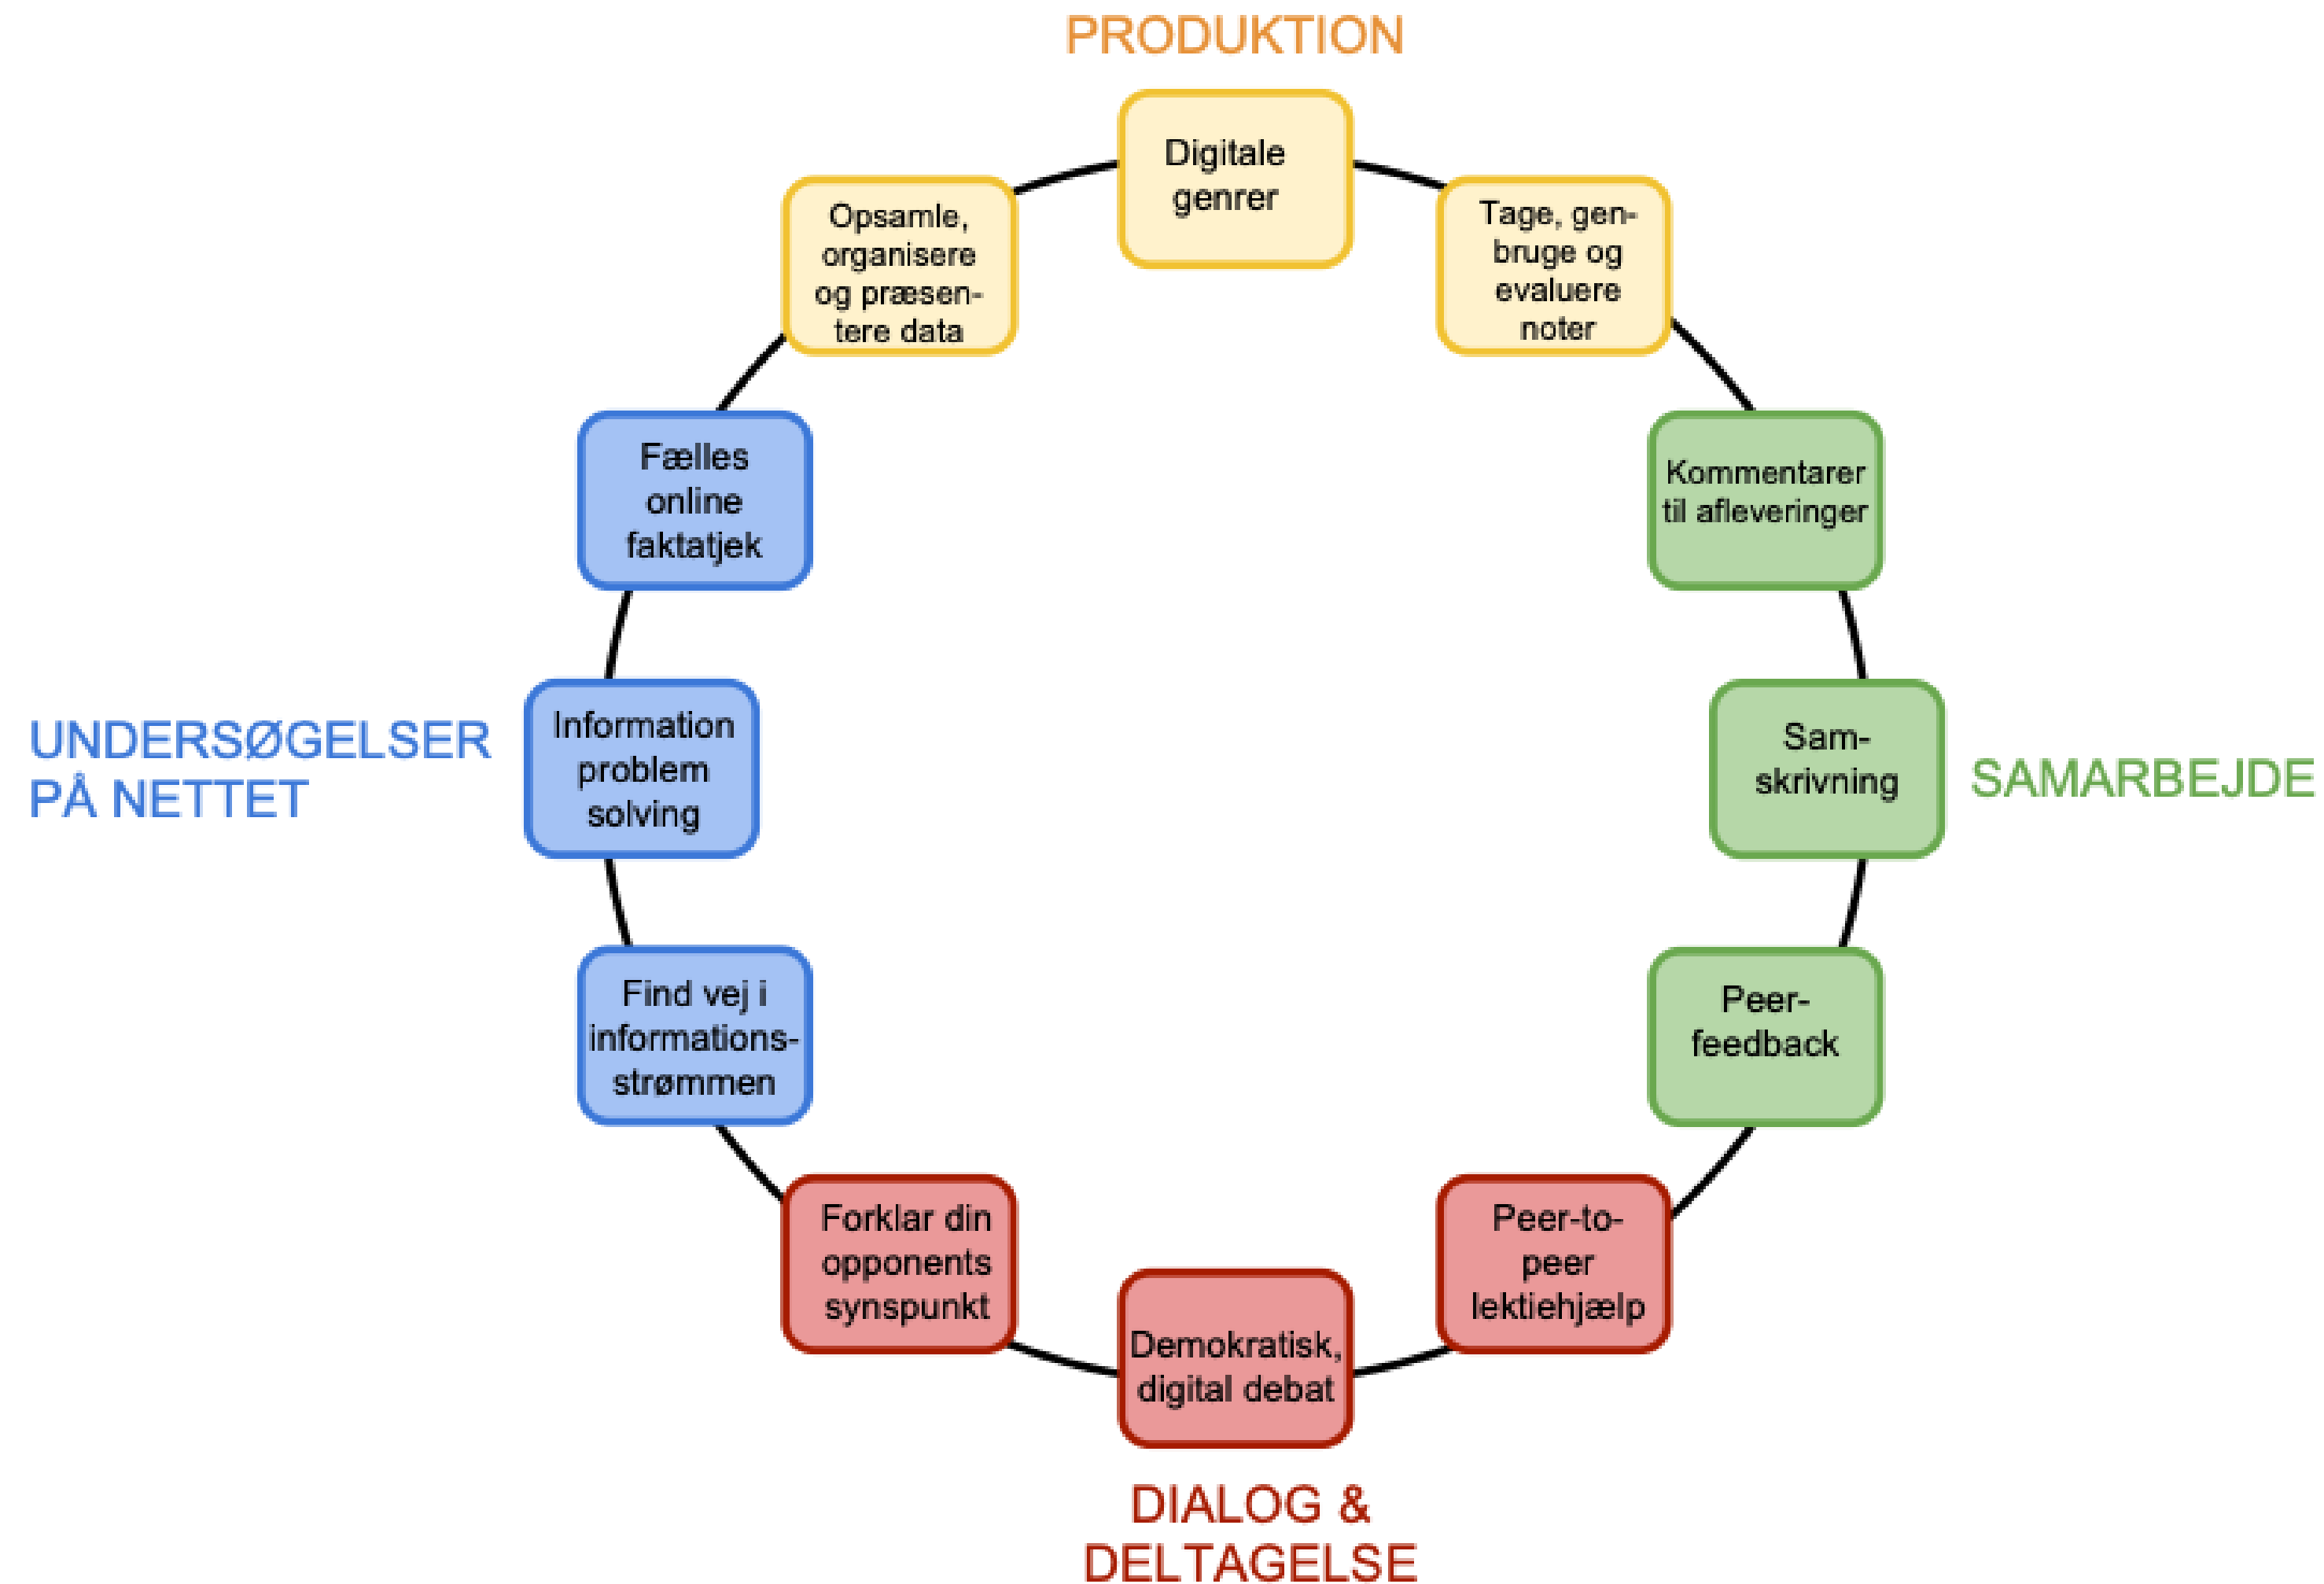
PRODUKTION

Digitale genrer

Tage, genbruge og evaluere noter

Kommentarer til afleveringer

Samskrivning

SAMARBEJDE

Peer-feedback

Peer-to-peer lektiehjælp

Demokratisk, digital debat

DIALOG & DELTAGELSE

Forklar din opponents synspunkt

Find vej i informationsstrømmen

Information problem solving

UNDERSØGELSER PÅ NETTET

Fælles online faktatjek

Opsamle, organisere og præsentere data